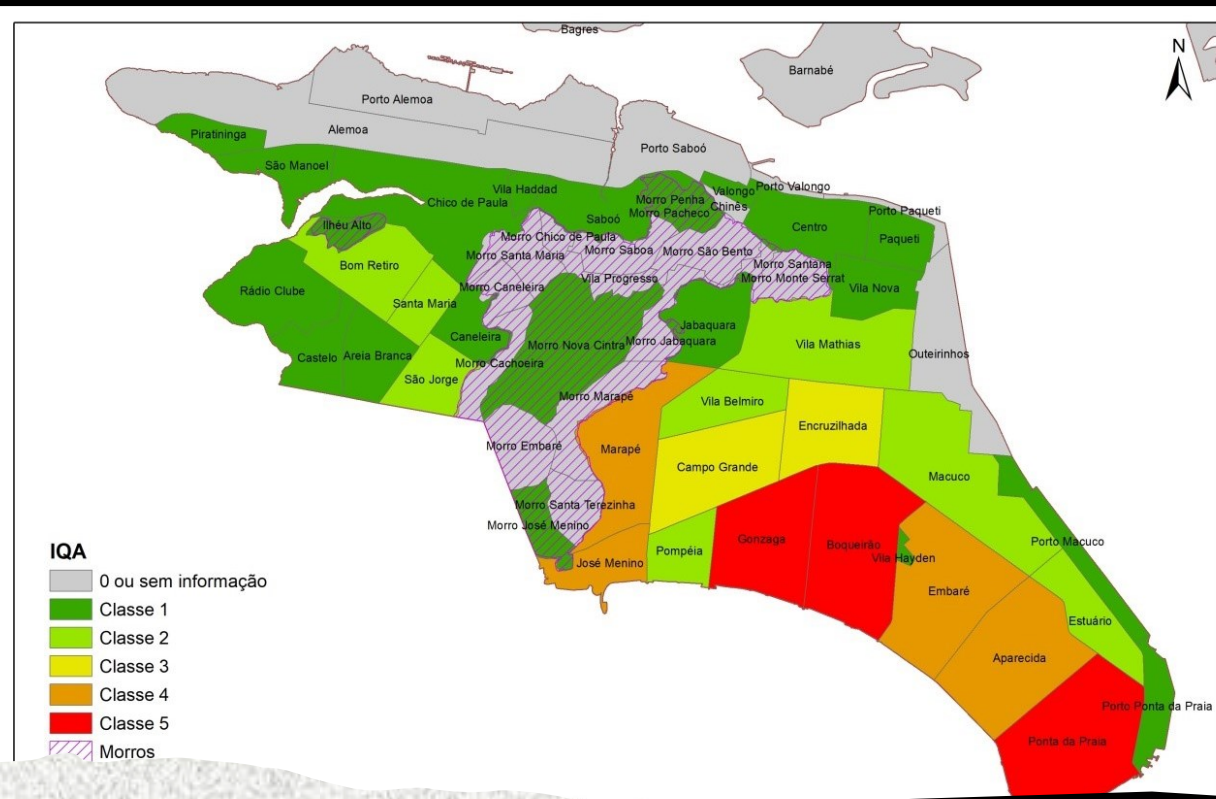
Bagres
Barnabé
N
Porto Alemoa
Alemoa
Piratininga
São Manoel
Porto Saboó
Vila Haddad
Chico de Paula
Morro Penha
Morro Pacheco
Valongo
Chinês
Porto Valongo
Porto Paqueti
Saboó
Ilhéu Alto
Morro Chico de Paula
Morro Saboa
Morro São Bento
Centro
Paqueti
Bom Retiro
Morro Santa Maria
Vila Progresso
Morro Santana
Morro Monte Serrat
Rádio Clube
Santa Maria
Morro Caneleira
Vila Nova
Caneleira
Jabaquara
Castelo
Areia Branca
Morro Nova Cintra
Morro Jabaquara
Vila Mathias
Outeirinhos
São Jorge
Morro Cachoeira
Morro Marapé
Vila Belmiro
Encruzilhada
Morro Embaré
Marapé
Campo Grande
Macuco
Morro Santa Terezinha
Morro José Menino
José Menino
Pompéia
Gonzaga
Boqueirão
Vila Hayden
Porto Macuco
Embaré
Estuário
Aparecida
Porto Ponta da Praia
Ponta da Praia

IQA
0 ou sem informação
Classe 1
Classe 2
Classe 3
Classe 4
Classe 5
Morros